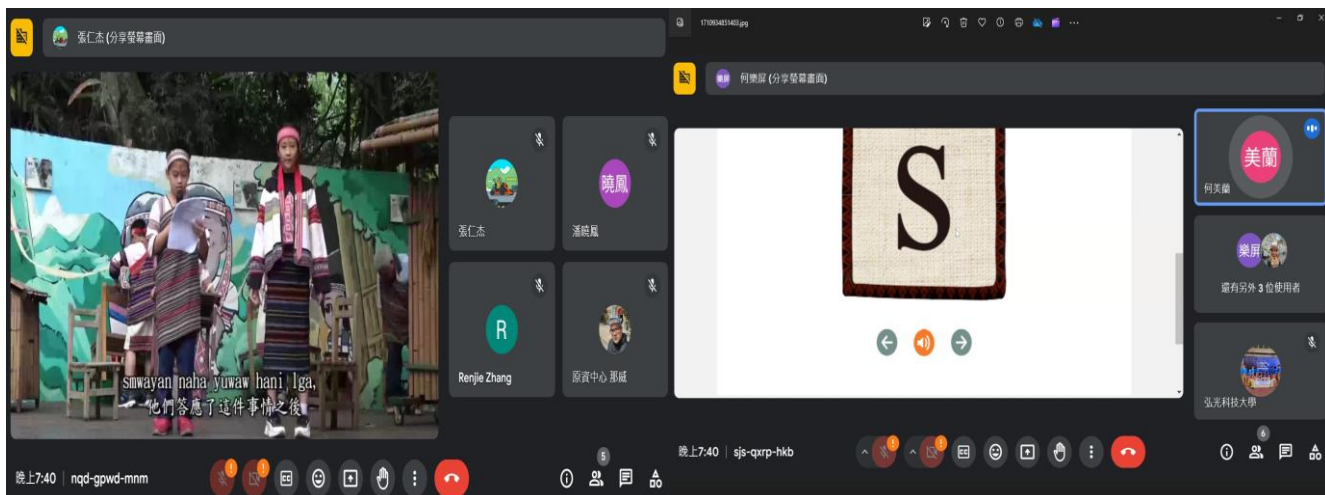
張仁杰 (分享螢幕畫面)

smwayan naha yuwaw hani lga,
他們答應了這件事情之後

張仁杰

曉鳳

潘曉鳳

R

Renjie Zhang

原資中心 那威

晚上7:40 | nqd-gpwd-mnm

5

1710934851403.jpg

何樂屏 (分享螢幕畫面)

S

美蘭

何美蘭

樂屏

還有另外 3 位使用者

弘光科技大學

晚上7:40 | sjs-qxrp-hkb

6